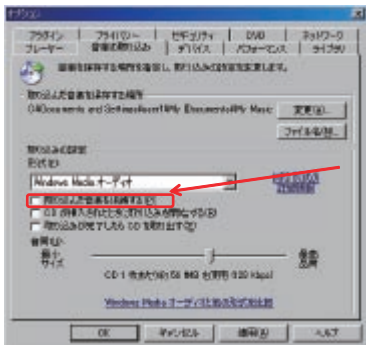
オプション

プラグイン | プライバシー | セキュリティ | DVD | ネットワーク
プレーヤー | 音楽の取り込み | デバイス | パフォーマンス | ライブラリ

音楽を保存する場所を指定し、取り込みの設定を変更します。

取り込んだ音楽を保存する場所
C:¥Documents and Settings¥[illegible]¥My Documents¥My Music

変更(R)...

ファイル名(N)...

取り込みの設定
形式(E):

Windows Media オーディオ

取り込んだ音楽を保護する(C)

CD が挿入されたときに CD を自動的に取り込む(S)

取り込みが完了したら CD を取り出す(J)

音質(A):
最小サイズ
最高音質

CD 1 枚あたり約 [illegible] MB を使用 ([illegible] Kbps)

Windows Media オーディオ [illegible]

OK
キャンセル
適用(A)
ヘルプ